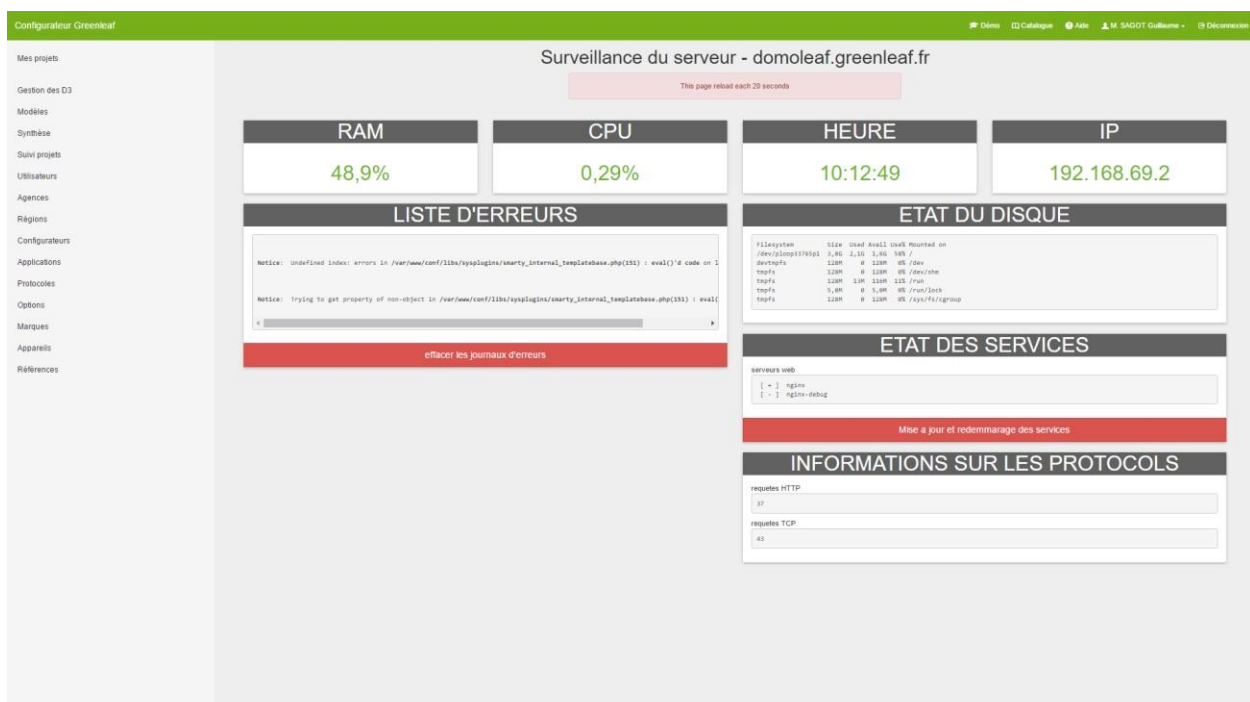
Configurateur Greenleaf

Démo Catalogue Aide M. SAGOT Guillaume Déconnexion

Mes projets

Gestion des D3
Modèles
Synthèse
Suivi projets
Utilisateurs
Agences
Régions
Configurateurs
Applications
Protocoles
Options
Marques
Appareils
Références

Surveillance du serveur - domoleaf.greenleaf.fr

This page reload each 20 seconds

| RAM | CPU | HEURE | IP |
|---|---|---|---|
| 48,9% | 0,29% | 10:12:49 | 192.168.69.2 |

LISTE D'ERREURS

Notice: Undefined index: errors in /var/www/conf/libs/sysplugins/smarty_internal_templatebase.php(151) : eval()'d code on l

Notice: Trying to get property of non-object in /var/www/conf/libs/sysplugins/smarty_internal_templatebase.php(151) : eval(

effacer les journaux d'erreurs

ETAT DU DISQUE

Filesystem Size Used Avail Use% Mounted on
/dev/ploop33765p1 3,8G 2,1G 1,6G 58% /
devtmpfs 128M 0 128M 0% /dev
tmpfs 128M 0 128M 0% /dev/shm
tmpfs 128M 13M 116M 11% /run
tmpfs 5,0M 0 5,0M 0% /run/lock
tmpfs 128M 0 128M 0% /sys/fs/cgroup

ETAT DES SERVICES

serveurs web
[ + ] nginx
[ - ] nginx-debug

Mise a jour et redemmarage des services

INFORMATIONS SUR LES PROTOCOLS

requetes HTTP
37
requetes TCP
43